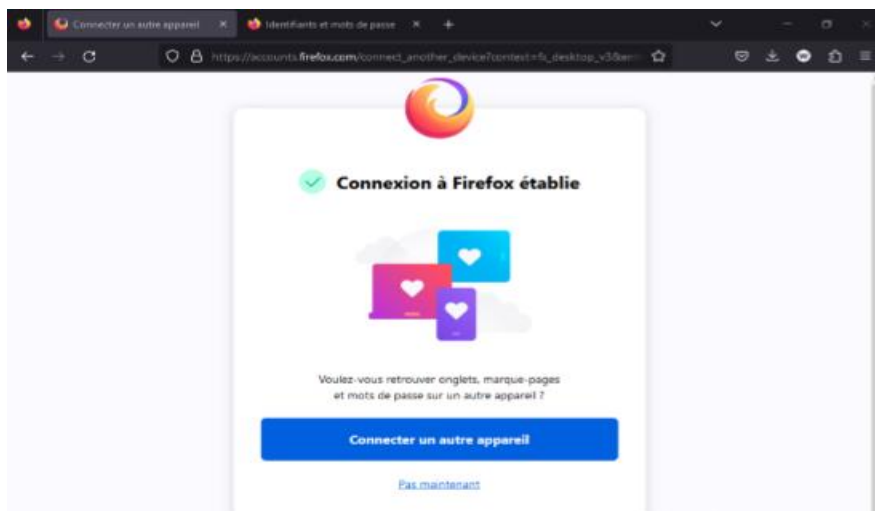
Connecter un autre appareil
Identifiants et mots de passe
https://accounts.firefox.com/connect_another_device?context=fx_desktop_v3&en

Connexion à Firefox établie

Voulez-vous retrouver onglets, marque-pages et mots de passe sur un autre appareil ?

Connecter un autre appareil

Pas maintenant